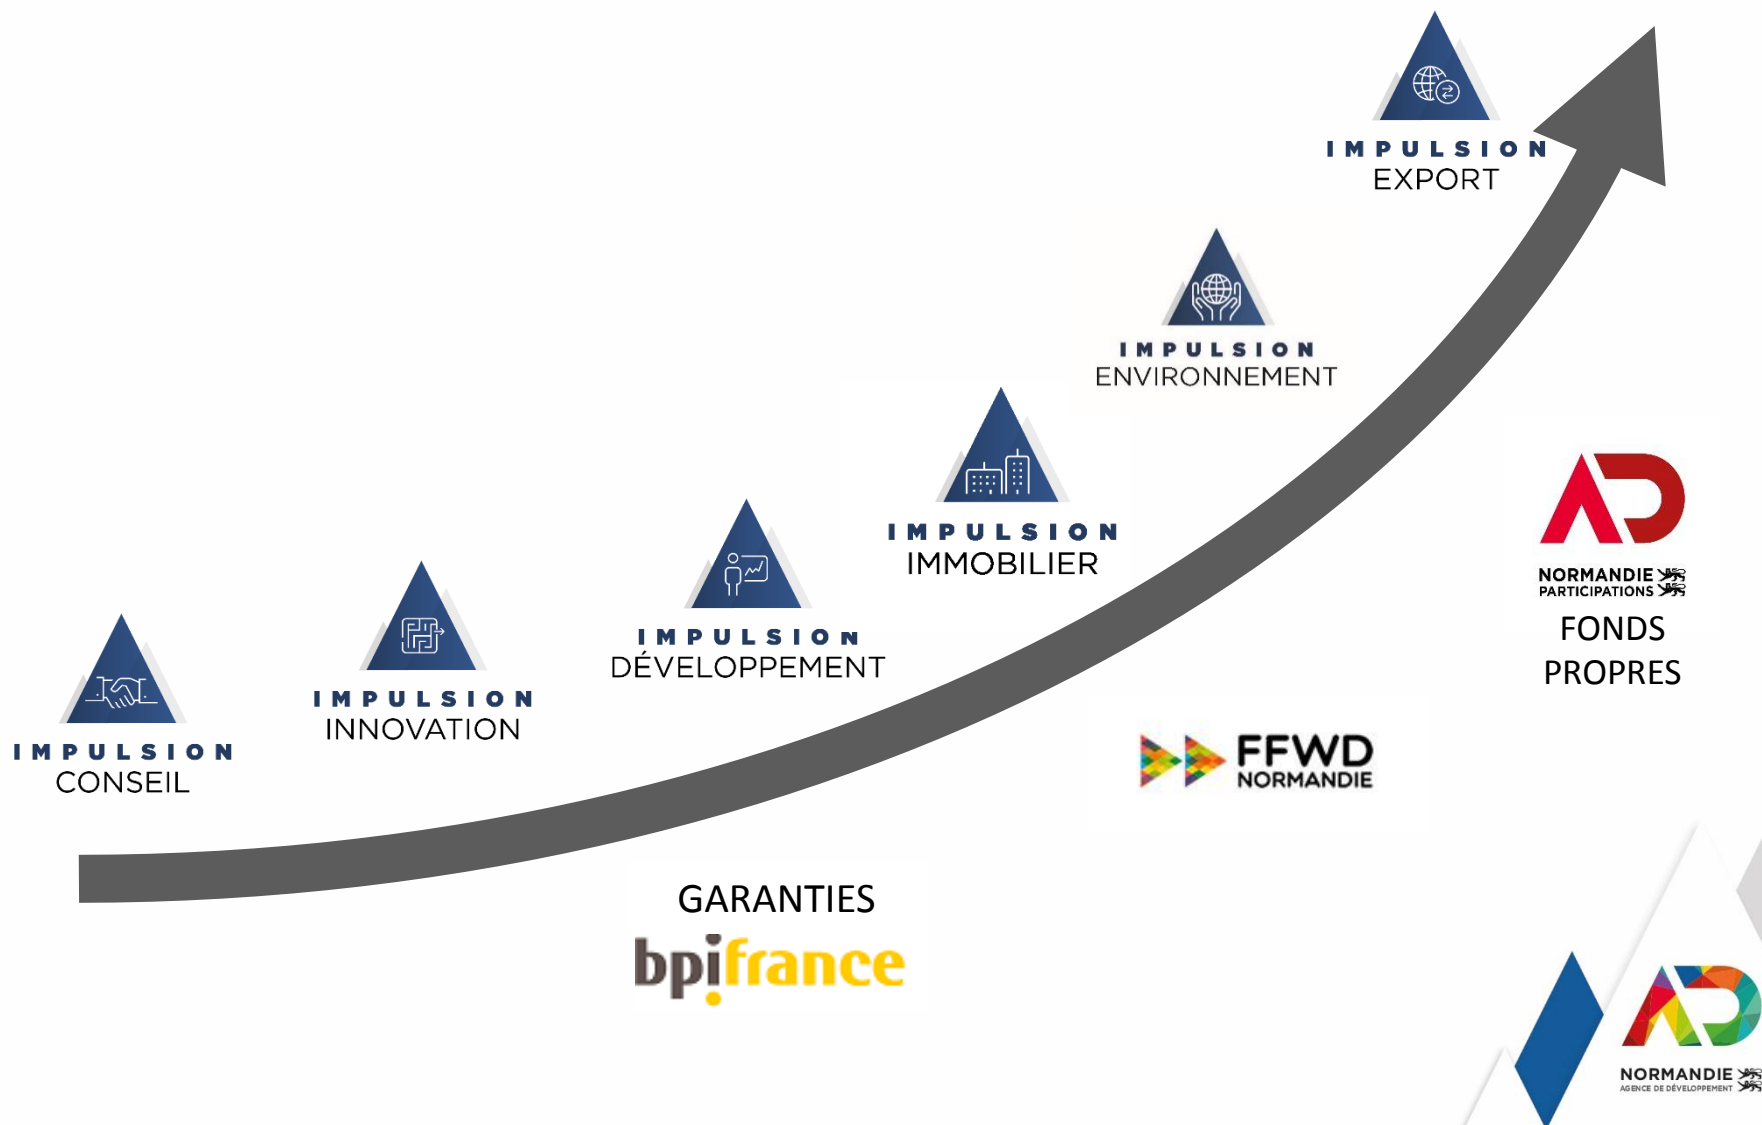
IMPULSION
EXPORT

IMPULSION
ENVIRONNEMENT

IMPULSION
IMMOBILIER

IMPULSION
DÉVELOPPEMENT

IMPULSION
INNOVATION

IMPULSION
CONSEIL

NORMANDIE
PARTICIPATIONS

FONDS PROPRES

FFWD NORMANDIE

GARANTIES
bpifrance

NORMANDIE
AGENCE DE DÉVELOPPEMENT